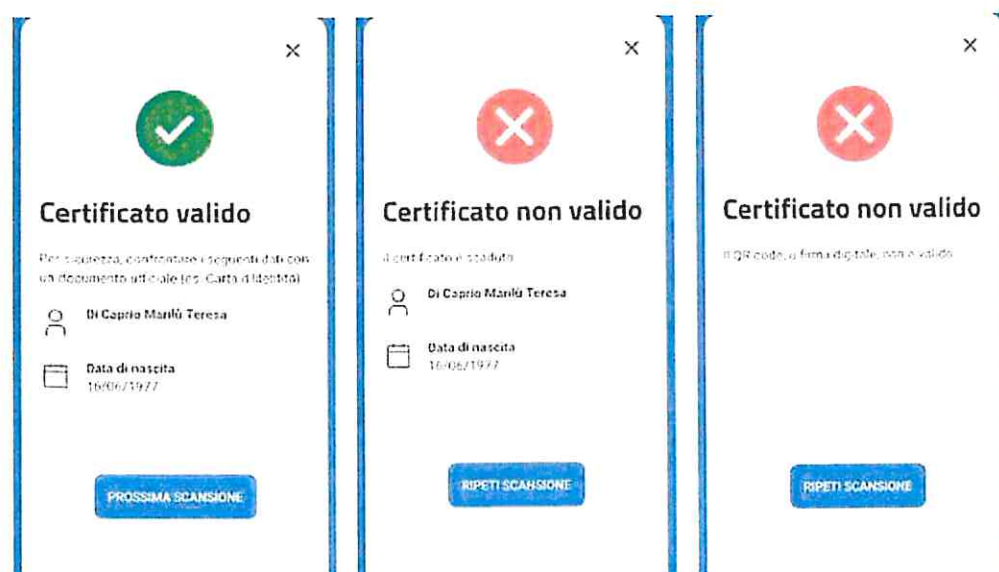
×

Certificato valido

Per sicurezza, confrontare i seguenti dati con un documento ufficiale (es. Carta d'Identità)

Di Caprio Manlù Teresa

Data di nascita
16/06/1977

PROSSIMA SCANSIONE

×

Certificato non valido

Il certificato è scaduto

Di Caprio Manlù Teresa

Data di nascita
16/06/1977

RIPETI SCANSIONE

×

Certificato non valido

Il QR code, o firma digitale, non è valido

RIPETI SCANSIONE